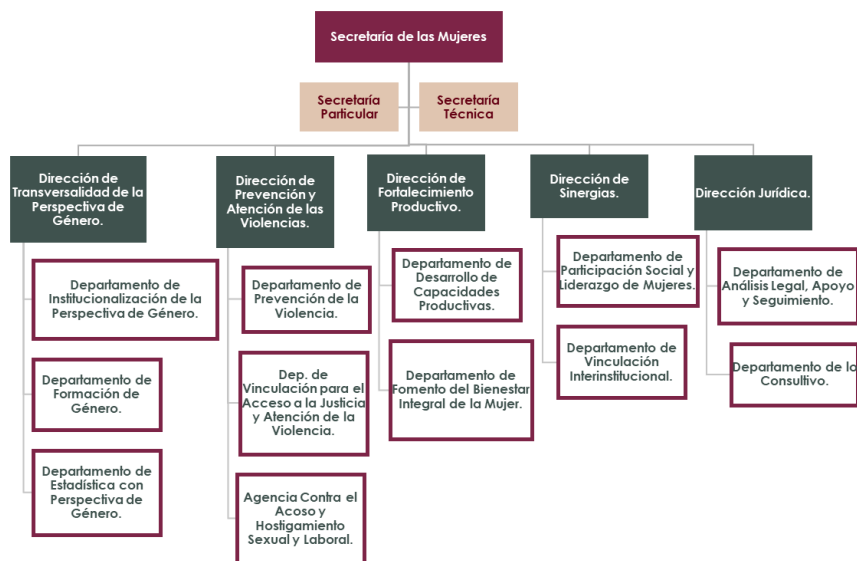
Secretaría de las Mujeres

Secretaría Particular

Secretaría Técnica

Dirección de Transversalidad de la Perspectiva de Género.

Departamento de Institucionalización de la Perspectiva de Género.

Departamento de Formación de Género.

Departamento de Estadística con Perspectiva de Género.

Dirección de Prevención y Atención de las Violencias.

Departamento de Prevención de la Violencia.

Dep. de Vinculación para el Acceso a la Justicia y Atención de la Violencia.

Agencia Contra el Acoso y Hostigamiento Sexual y Laboral.

Dirección de Fortalecimiento Productivo.

Departamento de Desarrollo de Capacidades Productivas.

Departamento de Fomento del Bienestar Integral de la Mujer.

Dirección de Sinergias.

Departamento de Participación Social y Liderazgo de Mujeres.

Departamento de Vinculación Interinstitucional.

Dirección Jurídica.

Departamento de Análisis Legal, Apoyo y Seguimiento.

Departamento de lo Consultivo.